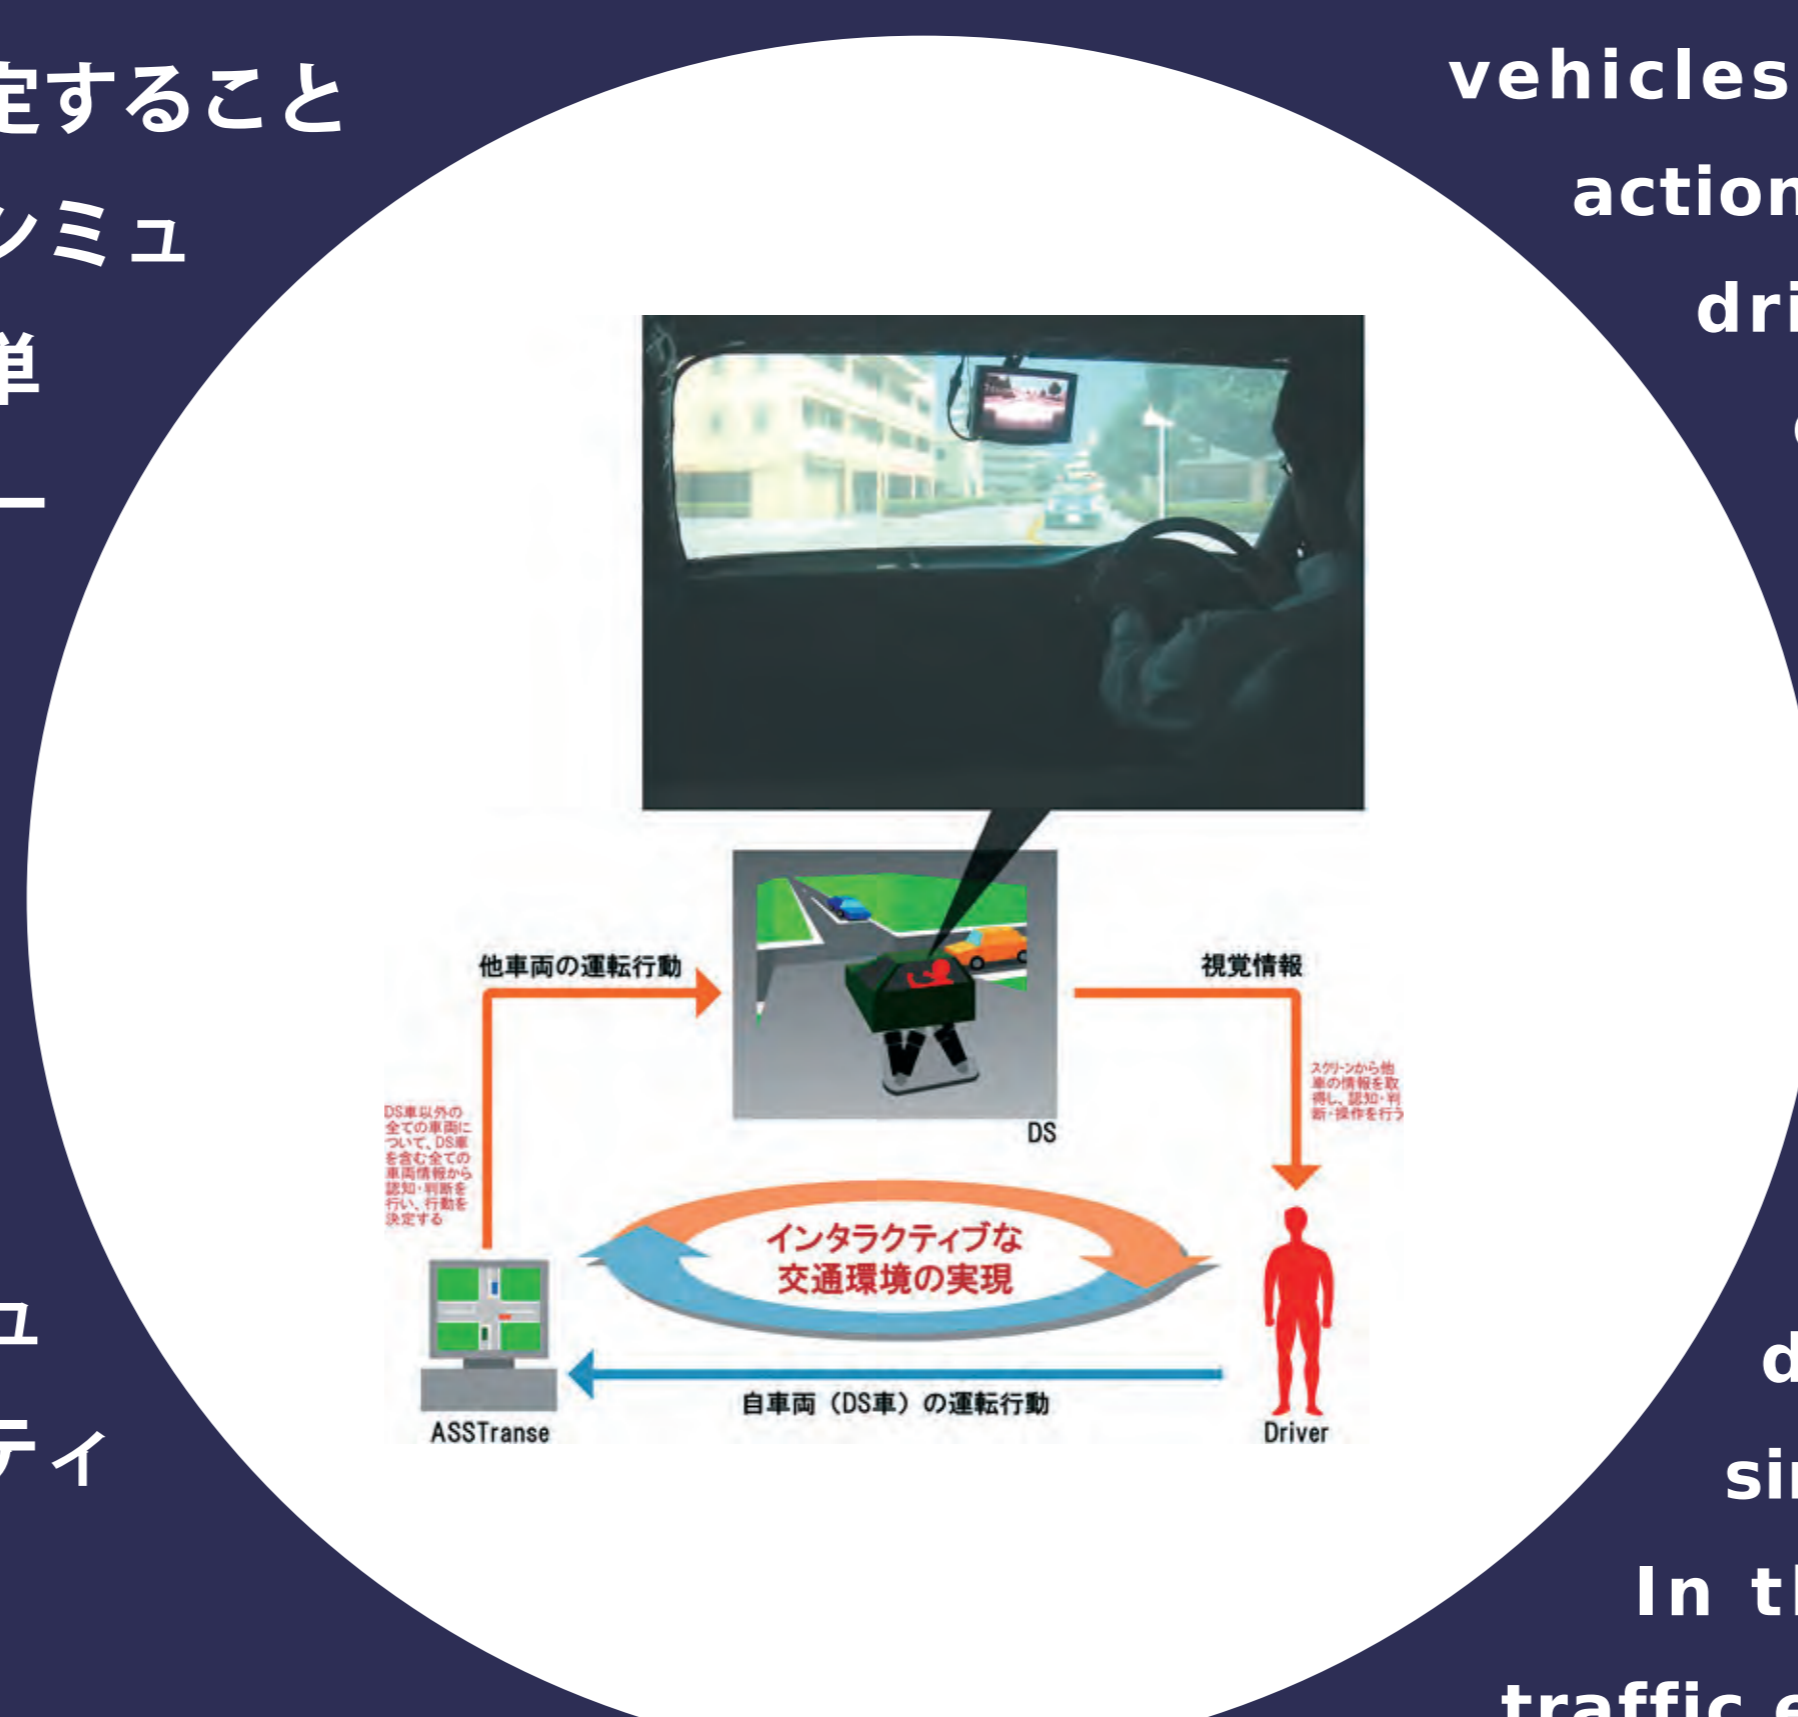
定すること
シミュ
単
ー
ュ
ティ

vehicles
action
dri
d
si
In t
traffic

他車両の運転行動
視覚情報
DS
スクリーンから他車の情報を取得し、認知・判断・操作を行う
DS車以外の全ての車両について、DS車を含む全ての車両情報から認知・判断を行い、行動を決定する
インタラクティブな交通環境の実現
自車両（DS車）の運転行動
ASSTranse
Driver